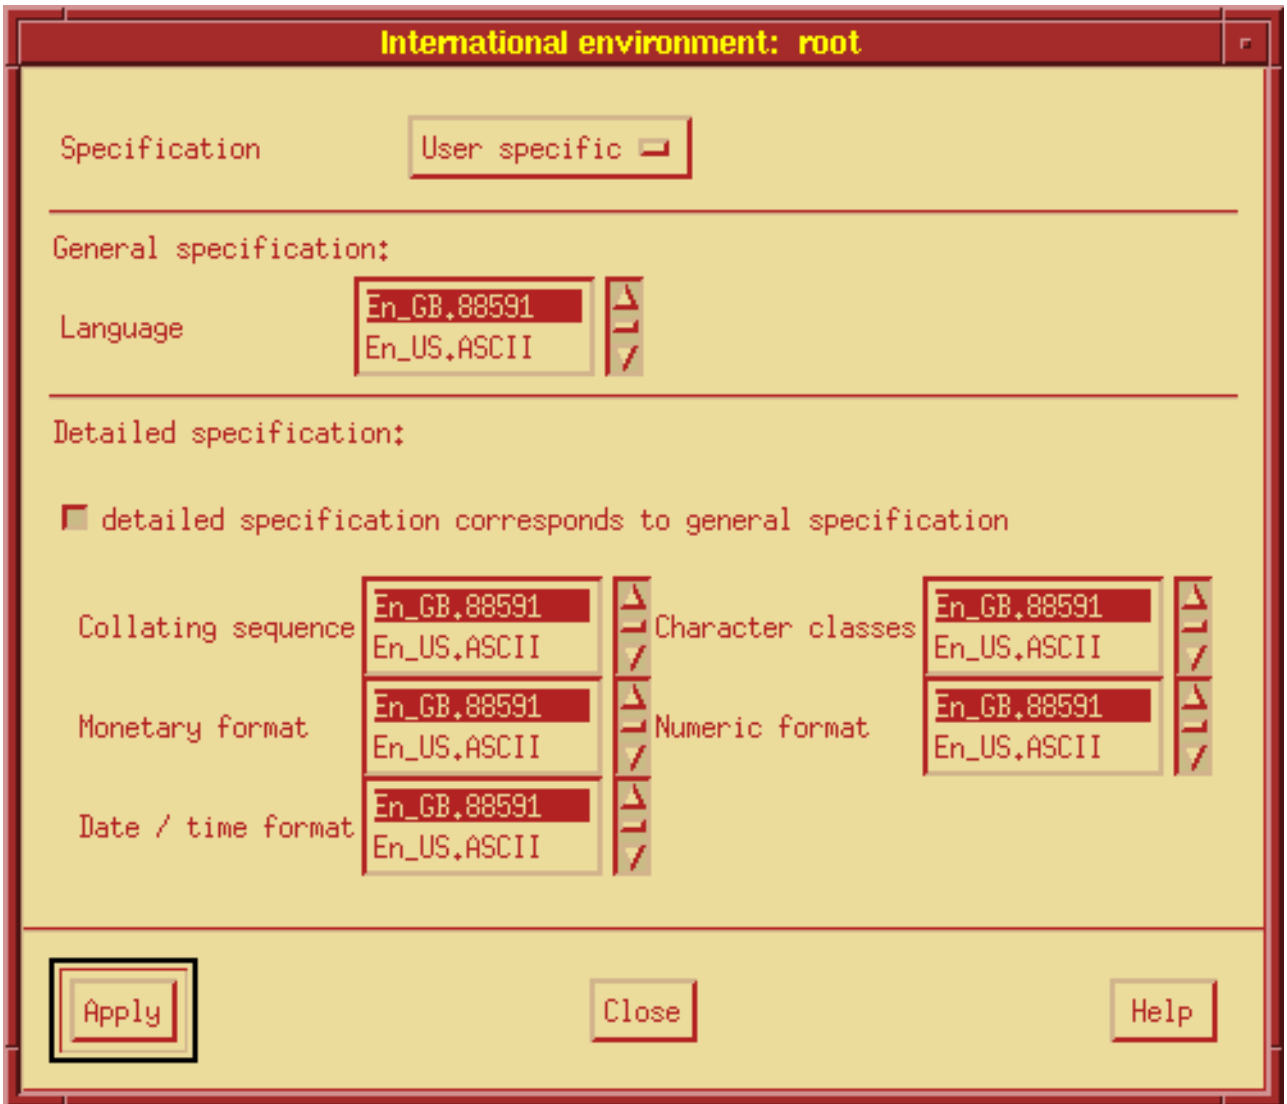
International environment: root

Specification
User specific

General specification:

Language
En_GB.88591
En_US.ASCII

Detailed specification:

detailed specification corresponds to general specification

Collating sequence
En_GB.88591
En_US.ASCII

Character classes
En_GB.88591
En_US.ASCII

Monetary format
En_GB.88591
En_US.ASCII

Numeric format
En_GB.88591
En_US.ASCII

Date / time format
En_GB.88591
En_US.ASCII

Apply
Close
Help